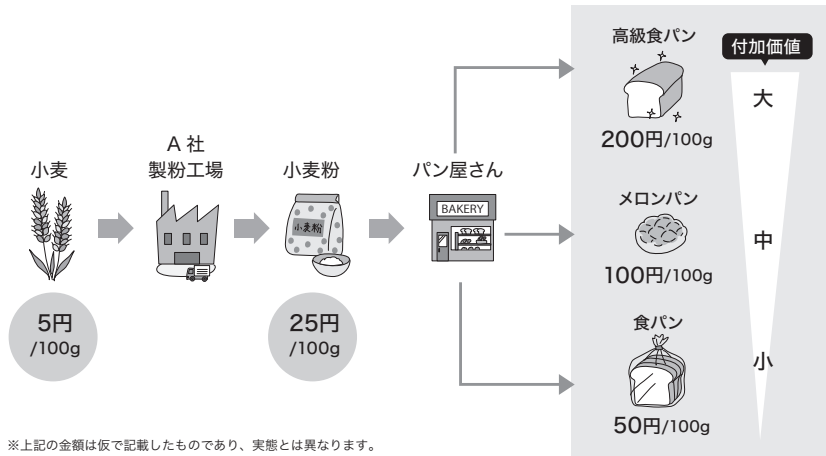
小麦

5円 /100g

A 社
製粉工場

小麦粉

小麦粉

25円 /100g

パン屋さん

BAKERY

高級食パン

200円/100g

メロンパン

100円/100g

食パン

50円/100g

付加価値

大

中

小

※上記の金額は仮で記載したものであり、実態とは異なります。